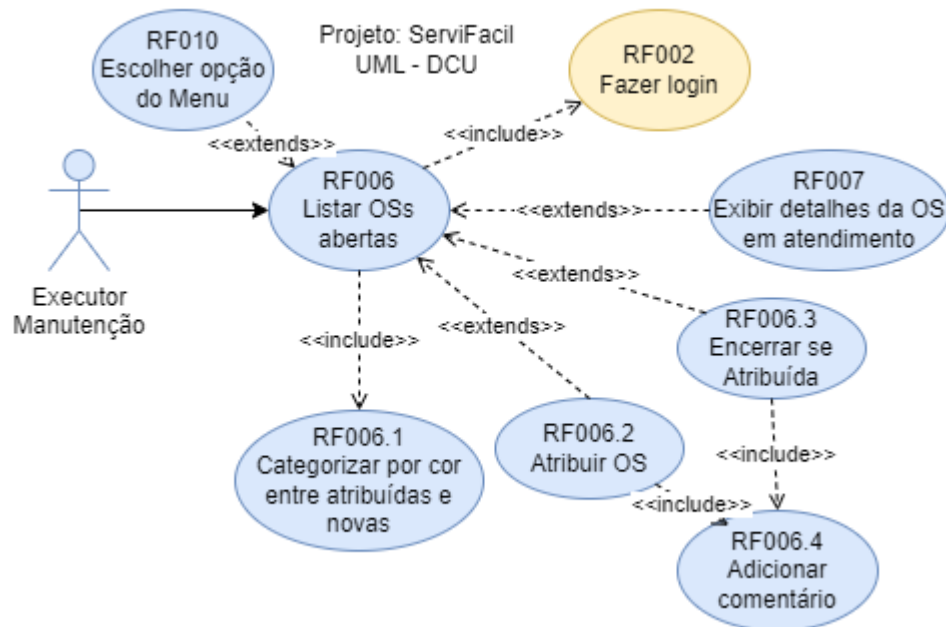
RF010
Escolher opção do Menu

Projeto: ServiFacil
UML - DCU

RF002
Fazer login

<<extends>>

<<include>>

RF006
Listar OSs abertas

<<extends>>

RF007
Exibir detalhes da OS em atendimento

Executor Manutenção

<<extends>>

<<include>>

<<extends>>

RF006.3
Encerrar se Atribuída

RF006.1
Categorizar por cor entre atribuídas e novas

RF006.2
Atribuir OS

<<include>>

<<include>>

RF006.4
Adicionar comentário